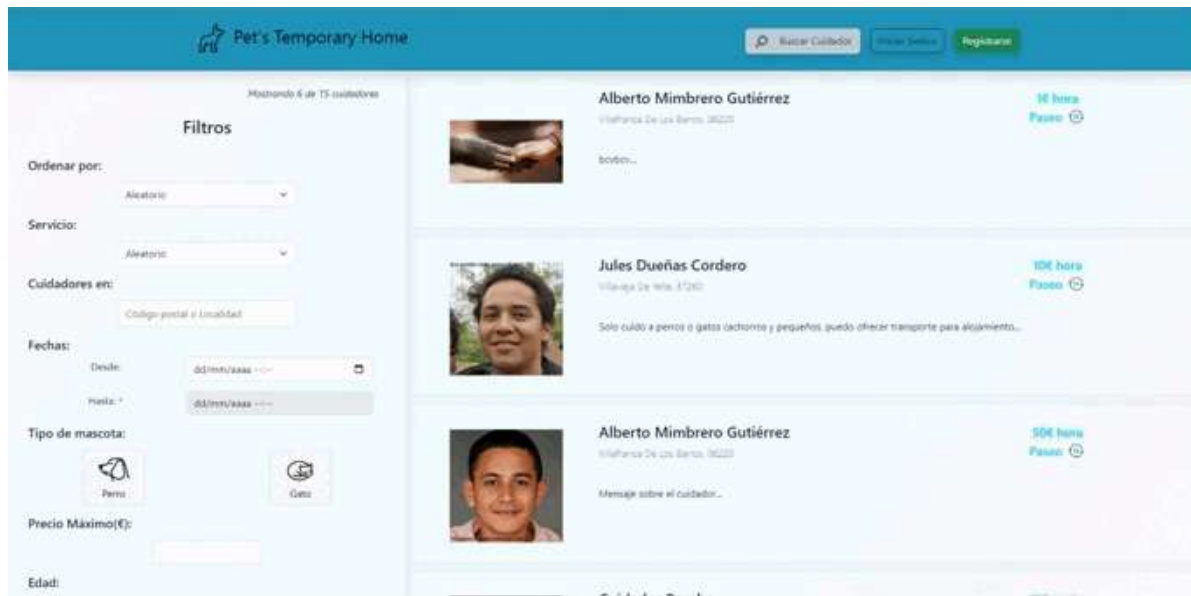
Pet's Temporary Home

Buscar Cuidador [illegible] Registrarse

Mostrando 6 de 15 cuidadores

Filtros

Ordenar por:

Aleatorio

Servicio:

Aleatorio

Cuidadores en:

Código postal o Localidad

Fechas:

Desde: dd/mm/aaaa --:--

Hasta: * dd/mm/aaaa --:--

Tipo de mascota:

Perro

Gato

Precio Máximo(€):

Edad:

Alberto Mimbrero Gutiérrez

Villafranca De Los Barros, 06220

bovbcv...

1€ hora

Paseo

Jules Dueñas Cordero

Villareja De Vela, 47260

Solo cuido a perros o gatos cachorros y pequeños, puedo ofrecer transporte para alojamiento...

10€ hora

Paseo

Alberto Mimbrero Gutiérrez

Villafranca De Los Barros, 06220

Mensaje sobre el cuidador...

50€ hora

Paseo

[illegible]